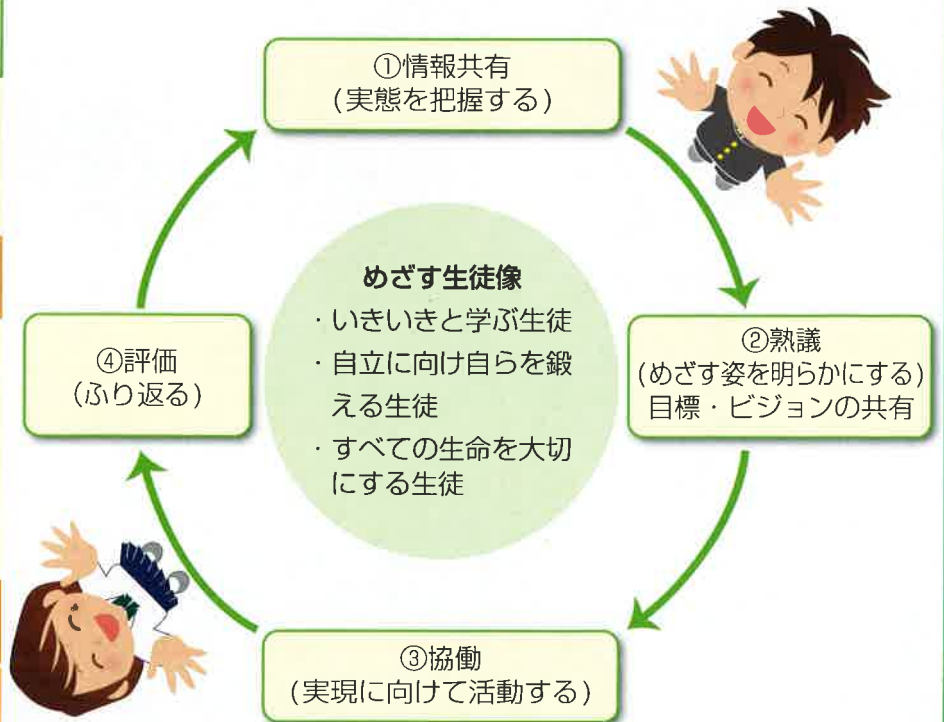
①情報共有
(実態を把握する)

②熟議
(めざす姿を明らかにする)
目標・ビジョンの共有

③協働
(実現に向けて活動する)

④評価
(ふり返る)

めざす生徒像
・いきいきと学ぶ生徒
・自立に向け自らを鍛える生徒
・すべての生命を大切にする生徒